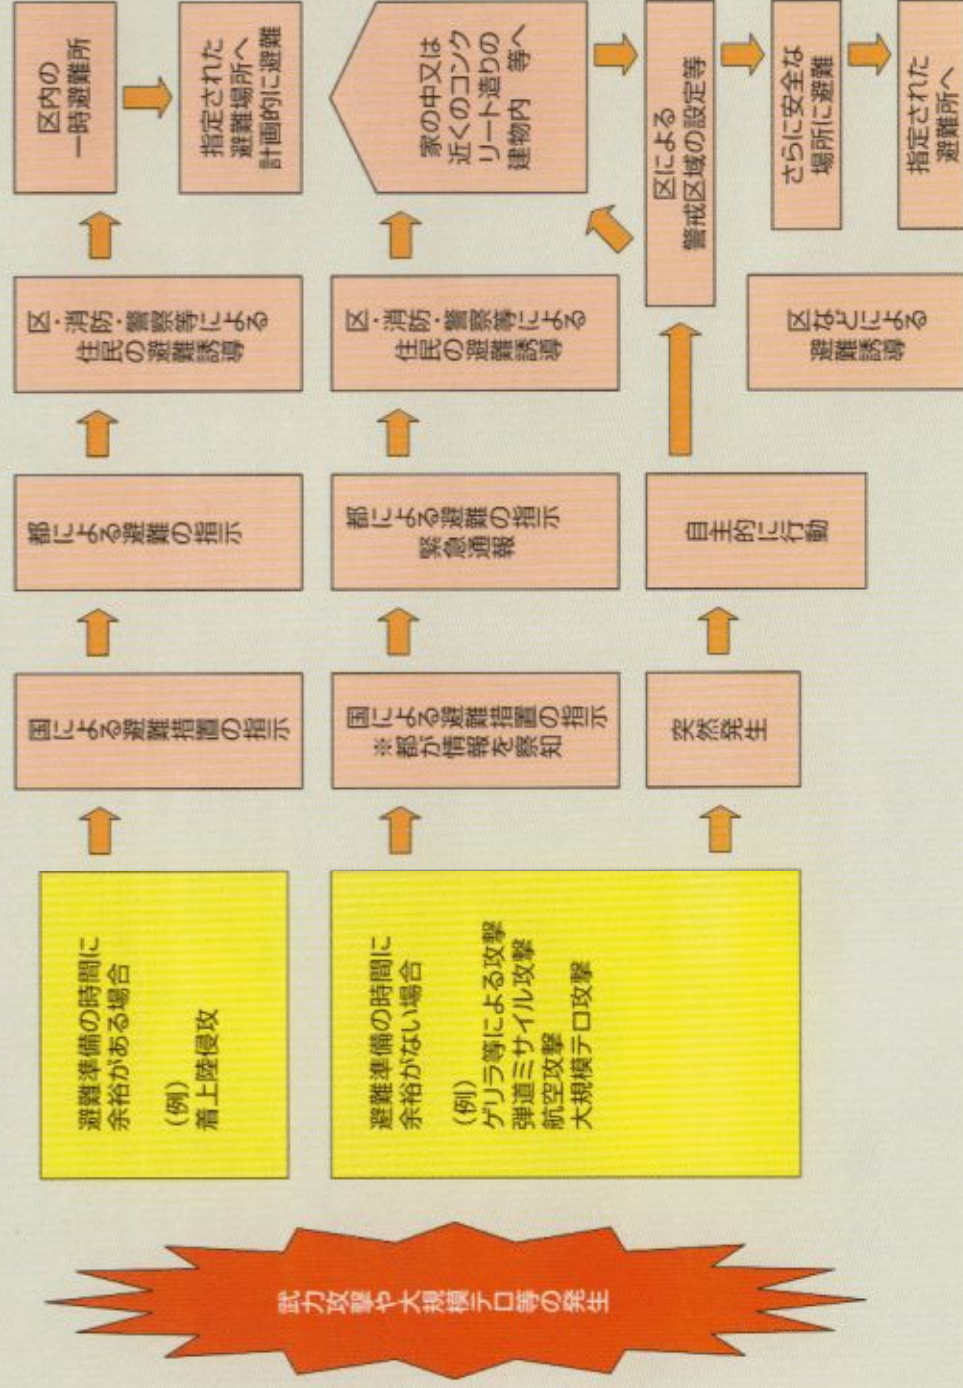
武力攻撃や大規模テロ等の発生

避難準備の時間に余裕がある場合

（例）
着上陸侵攻

国による避難措置の指示

都による避難の指示

区・消防・警察等による住民の避難誘導

区内の一時避難所

指定された避難場所へ計画的に避難

避難準備の時間に余裕がない場合

（例）
ゲリラ等による攻撃
弾道ミサイル攻撃
航空攻撃
大規模テロ攻撃

国による避難措置の指示
※都が情報を察知

都による避難の指示
緊急通報

区・消防・警察等による住民の避難誘導

家の中又は近くのコンクリート造りの建物内　等へ

突然発生

自主的に行動

区による警戒区域の設定等

さらに安全な場所に避難

区などによる避難誘導

指定された避難所へ